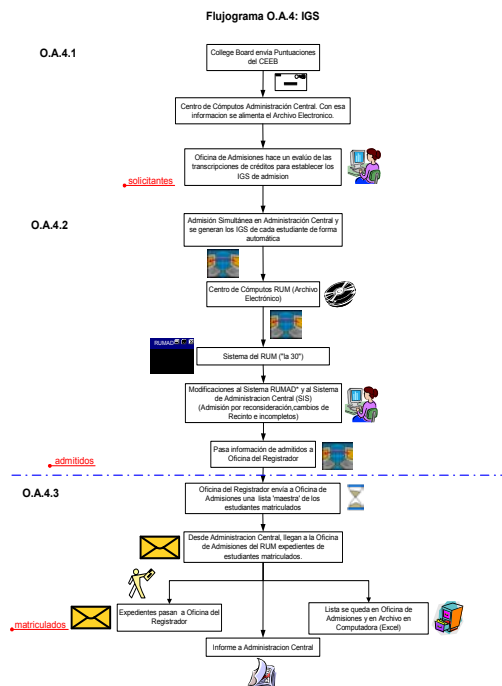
Flujograma O.A.4: IGS

O.A.4.1

College Board envía Puntuaciones del CEEB

Centro de Cómputos Administración Central. Con esa informacion se alimenta el Archivo Electronico.

Oficina de Admisiones hace un evalúo de las transcripciones de créditos para establecer los IGS de admision

solicitantes

O.A.4.2

Admisión Simultánea en Administración Central y se generan los IGS de cada estudiante de forma automática

Centro de Cómputos RUM (Archivo Electrónico)

RUMAD

Sistema del RUM ("la 30")

Modificaciones al Sistema RUMAD* y al Sistema de Administracion Central (SIS) (Admisión por reconsideración,cambios de Recinto e incompletos)

Pasa información de admitidos a Oficina del Registrador

admitidos

O.A.4.3

Oficina del Registrador envía a Oficina de Admisiones una lista 'maestra' de los estudiantes matriculados

Desde Administracion Central, llegan a la Oficina de Admisiones del RUM expedientes de estudiantes matriculados.

Expedientes pasan a Oficina del Registrador

matriculados

Lista se queda en Oficina de Admisiones y en Archivo en Computadora (Excel)

Informe a Administracion Central